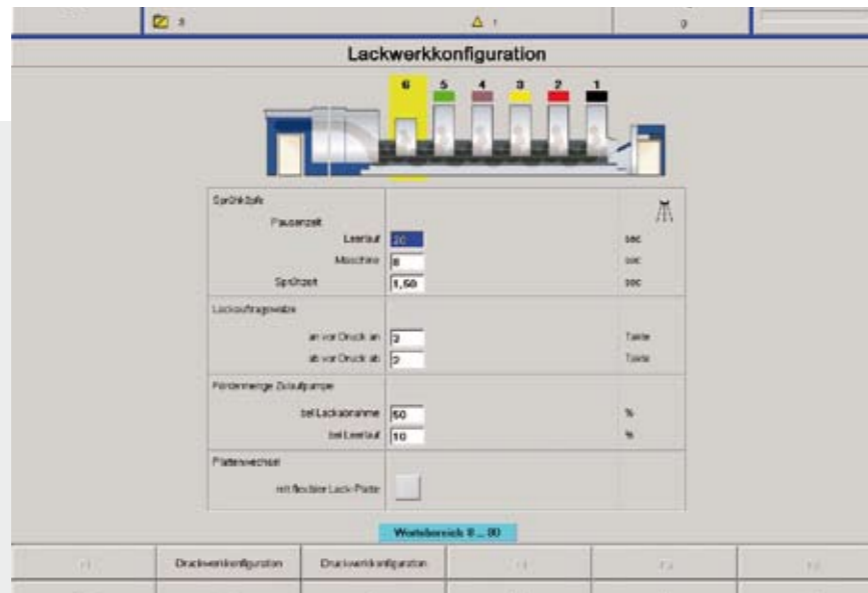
8 1 0

Lackwerkkonfiguration

6 5 4 3 2 1

Sprühdüfe

Pausenzeit

Leerlauf 20 sec

Maschine 8 sec

Sprühzeit 1,50 sec

Lackauftragswalze

an vor Druck an 2 Takte

ab vor Druck ab 2 Takte

Fördermenge Zulaufpumpe

bei Lackabnahme 50 %

bei Leerlauf 10 %

Plattenwechsel

mit flexibler Lack-Platte

Wertebereich 0 ... 80

Druckwerkkonfiguration Druckwerkkonfiguration